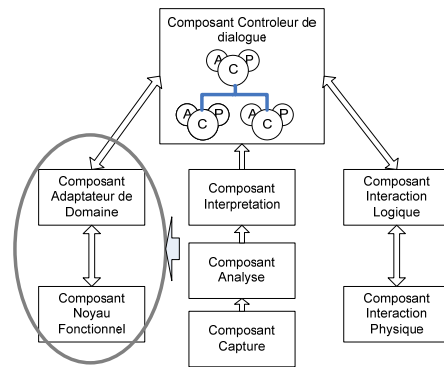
Composant Controleur de dialogue

A C P

A C P

A C P

Composant Adaptateur de Domaine

Composant Noyau Fonctionnel

Composant Interpretation

Composant Analyse

Composant Capture

Composant Interaction Logique

Composant Interaction Physique